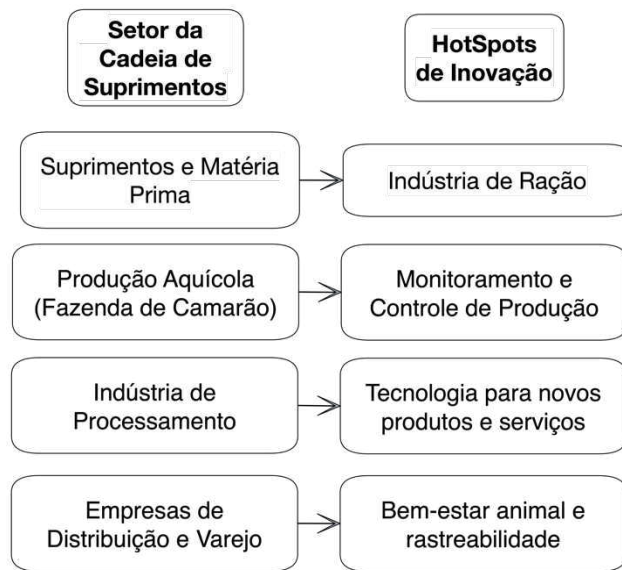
Setor da Cadeia de Suprimentos

HotSpots de Inovação

Suprimentos e Matéria Prima

Indústria de Ração

Produção Aquícola (Fazenda de Camarão)

Monitoramento e Controle de Produção

Indústria de Processamento

Tecnologia para novos produtos e serviços

Empresas de Distribuição e Varejo

Bem-estar animal e rastreabilidade